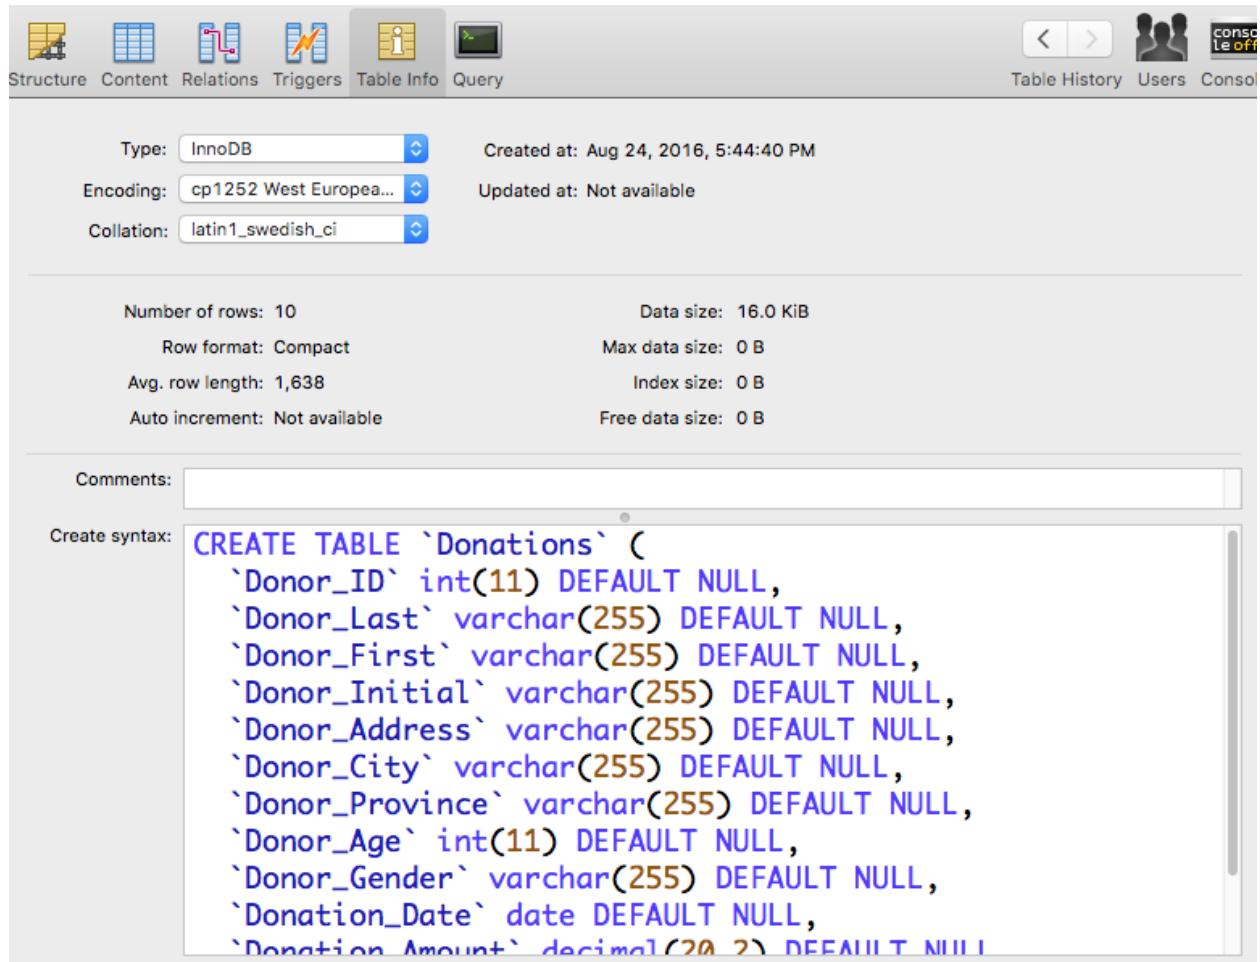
Structure Content Relations Triggers Table Info Query

Table History Users Consol

conso le off

Type: InnoDB

Encoding: cp1252 West Europea...

Collation: latin1_swedish_ci

Created at: Aug 24, 2016, 5:44:40 PM

Updated at: Not available

Number of rows: 10

Row format: Compact

Avg. row length: 1,638

Auto increment: Not available

Data size: 16.0 KiB

Max data size: 0 B

Index size: 0 B

Free data size: 0 B

Comments:

Create syntax:

CREATE TABLE `Donations` (
`Donor_ID` int(11) DEFAULT NULL,
`Donor_Last` varchar(255) DEFAULT NULL,
`Donor_First` varchar(255) DEFAULT NULL,
`Donor_Initial` varchar(255) DEFAULT NULL,
`Donor_Address` varchar(255) DEFAULT NULL,
`Donor_City` varchar(255) DEFAULT NULL,
`Donor_Province` varchar(255) DEFAULT NULL,
`Donor_Age` int(11) DEFAULT NULL,
`Donor_Gender` varchar(255) DEFAULT NULL,
`Donation_Date` date DEFAULT NULL,
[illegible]